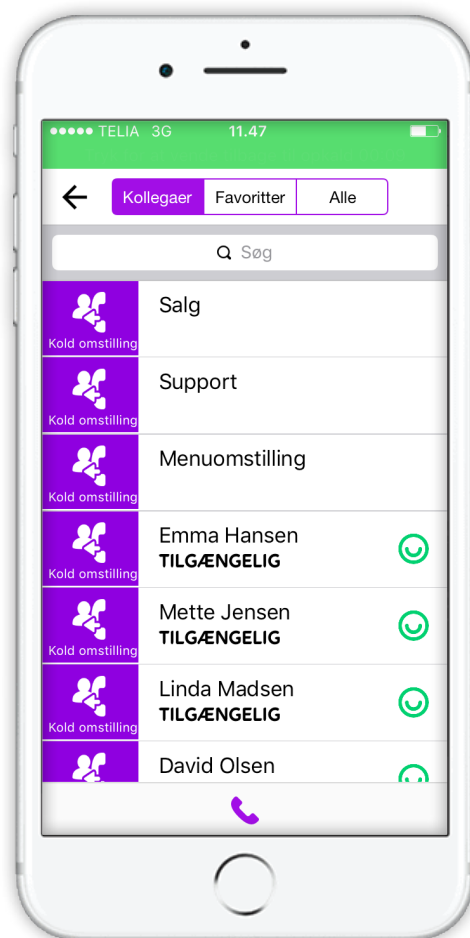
●●●●● TELIA 3G 11.47

Kollegaer Favoritter Alle

Søg

Kold omstilling
Salg

Kold omstilling
Support

Kold omstilling
Menuomstilling

Kold omstilling
Emma Hansen
TILGÆNGELIG

Kold omstilling
Mette Jensen
TILGÆNGELIG

Kold omstilling
Linda Madsen
TILGÆNGELIG

David Olsen